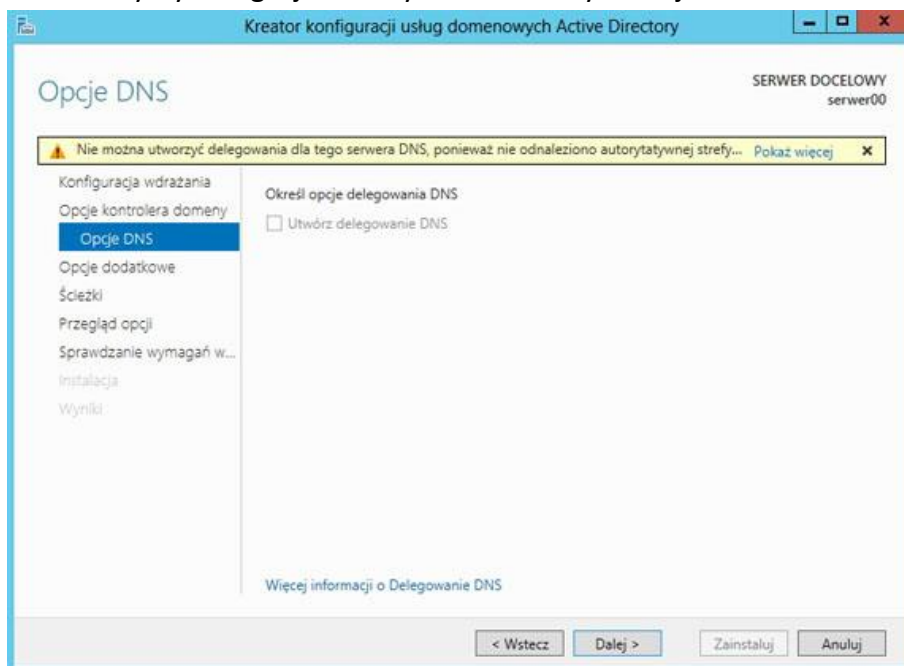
Kreator konfiguracji usług domenowych Active Directory

Opcje DNS

SERWER DOCELOWY
serwer00

Nie można utworzyć delegowania dla tego serwera DNS, ponieważ nie odnaleziono autorytatywnej strefy... Pokaż więcej

Konfiguracja wdrażania
Opcje kontrolera domeny
Opcje DNS
Opcje dodatkowe
Ścieżki
Przegląd opcji
Sprawdzanie wymagań w...
Instalacja
Wyniki

Określ opcje delegowania DNS
Utwórz delegowanie DNS

Więcej informacji o Delegowanie DNS

< Wstecz
Dalej >
Zainstaluj
Anuluj